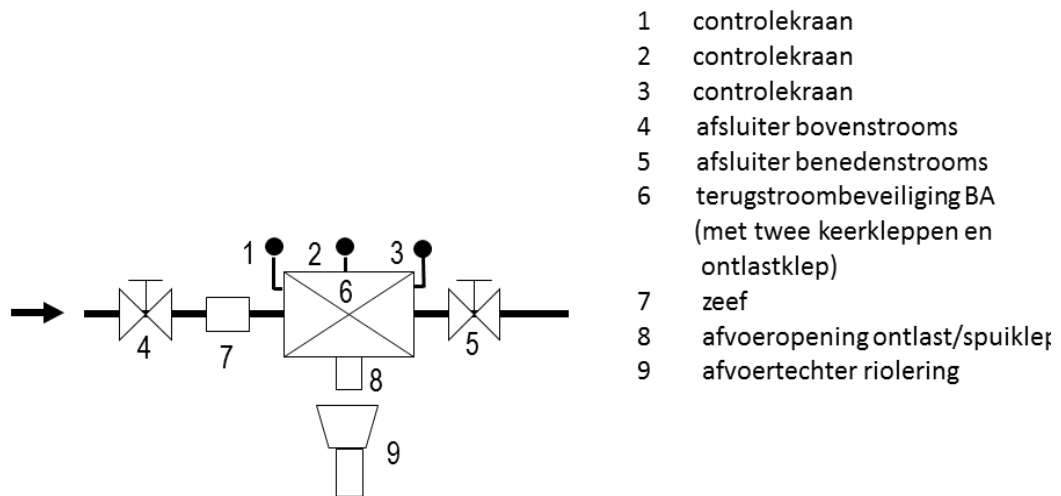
1 2 3
6
4 7 5
8
9

1 controlekraan
2 controlekraan
3 controlekraan
4 afsluiter bovenstrooms
5 afsluiter benedenstrooms
6 terugstroombeveiliging BA (met twee keerkleppen en ontlastklep)
7 zeef
8 afvoeropening ontlast/spuiklep
9 afvoertechter riolering